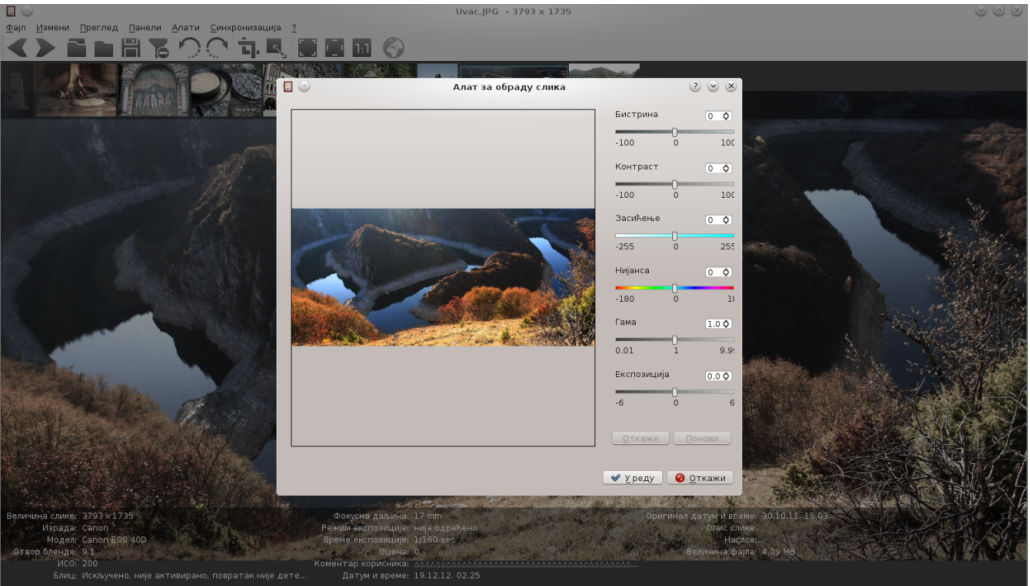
Uvac.JPG - 3793 x 1735

Фајл Измени Преглед Панели Алати Синхронизација ?

Алат за обраду слика

Бистрина
0
-100 0 100

Контраст
0
-100 0 100

Засићење
0
-255 0 255

Нијанса
0
-180 0 18

Гама
1.0
0.01 1 9.9

Експозиција
0.0
-6 0 6

Откажи Понови

Уреду Откажи

Величина слике: 3793 x 1735
Израда: Canon
Модел: Canon EOS 40D
Отвор бленде: 9.1
ИСО: 200
Блиц: Искључено, није активирано, повратак није дете...

Фокусна даљина: 17 mm
Режим експозиције: није одређено
Време експозиције: 1/160 sec
Оцена: 0
Коментар корисника: ААААААААААААААААААААААААААААААААААААААА
Датум и време: 19.12.12. 02.25

Оригинал датум и време: 30.10.11. 15.03
Опис слике:
Наслов:
Величина фајла: 4.09 MB